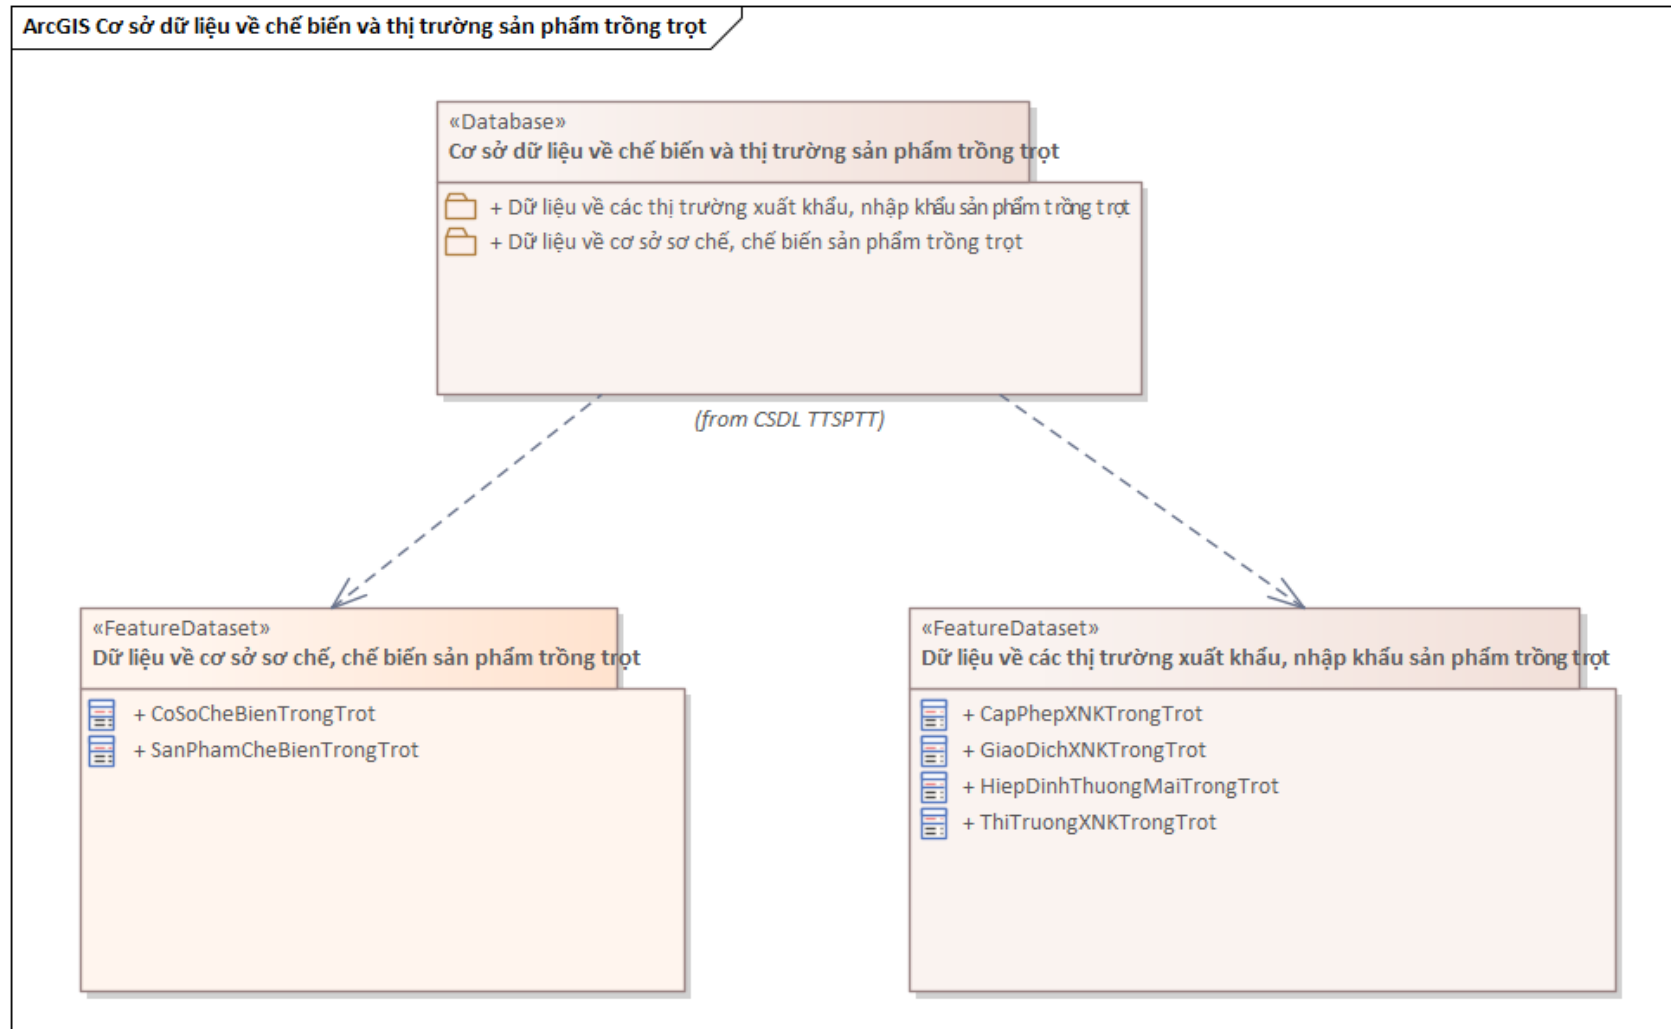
ArcGIS Cơ sở dữ liệu về chế biến và thị trường sản phẩm trồng trọt

«Database»
Cơ sở dữ liệu về chế biến và thị trường sản phẩm trồng trọt

+ Dữ liệu về các thị trường xuất khẩu, nhập khẩu sản phẩm trồng trọt
+ Dữ liệu về cơ sở sơ chế, chế biến sản phẩm trồng trọt

(from CSDL TTSPTT)

«FeatureDataset»
Dữ liệu về cơ sở sơ chế, chế biến sản phẩm trồng trọt

+ CoSoCheBienTrongTrot
+ SanPhamCheBienTrongTrot

«FeatureDataset»
Dữ liệu về các thị trường xuất khẩu, nhập khẩu sản phẩm trồng trọt

+ CapPhepXNKTrongTrot
+ GiaoDichXNKTrongTrot
+ HiepDinhThuongMaiTrongTrot
+ ThiTruongXNKTrongTrot